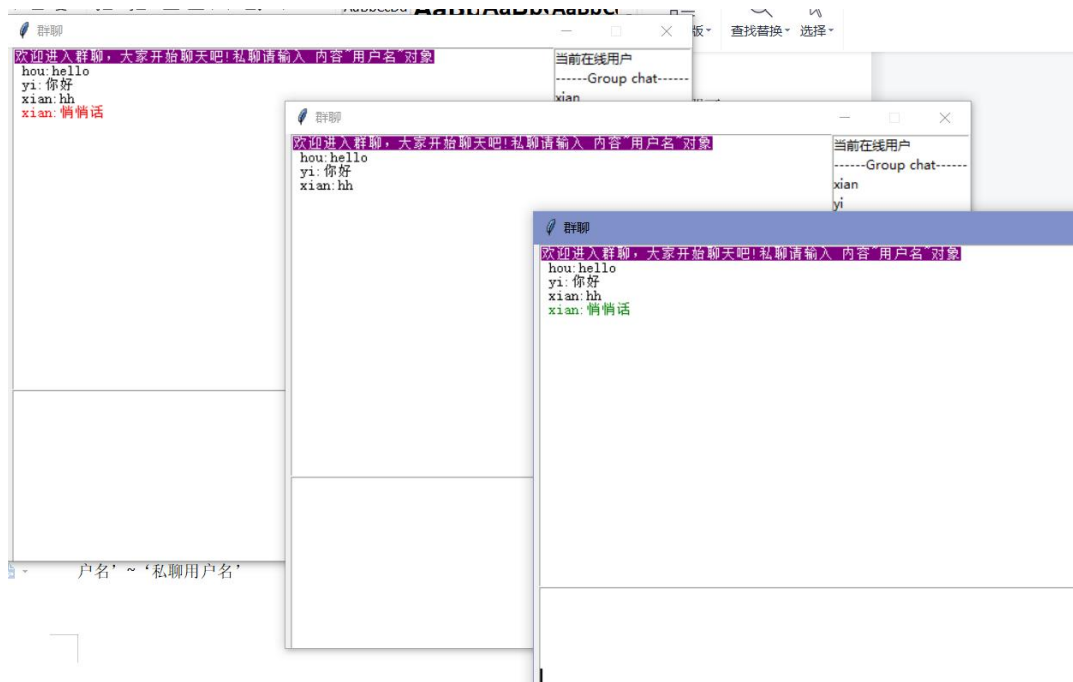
AaBbCcDd AaBbC AaBbC AaBbC
板 查找替换 选择

群聊
欢迎进入群聊，大家开始聊天吧!私聊请输入 内容~用户名~对象
hou:hello
yi:你好
xian:hh
xian:悄悄话

当前在线用户
------Group chat------
xian

户名'~'私聊用户名'

群聊
欢迎进入群聊，大家开始聊天吧!私聊请输入 内容~用户名~对象
hou:hello
yi:你好
xian:hh

当前在线用户
------Group chat------
xian
yi

群聊
欢迎进入群聊，大家开始聊天吧!私聊请输入 内容~用户名~对象
hou:hello
yi:你好
xian:hh
xian:悄悄话